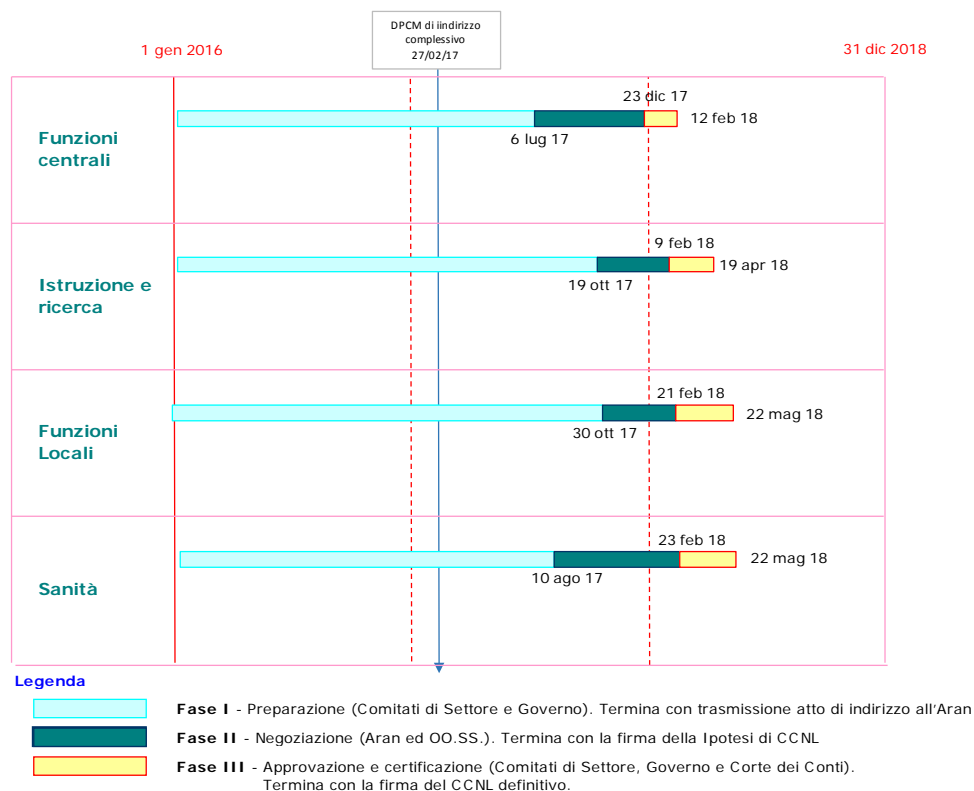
DPCM di iindirizzo complessivo 27/02/17

1 gen 2016

31 dic 2018

Funzioni centrali

23 dic 17

12 feb 18

6 lug 17

Istruzione e ricerca

9 feb 18

19 apr 18

19 ott 17

Funzioni Locali

21 feb 18

22 mag 18

30 ott 17

Sanità

23 feb 18

22 mag 18

10 ago 17

Legenda

**Fase I** - Preparazione (Comitati di Settore e Governo). Termina con trasmissione atto di indirizzo all'Aran

**Fase II** - Negoziazione (Aran ed OO.SS.). Termina con la firma della Ipotesi di CCNL

**Fase III** - Approvazione e certificazione (Comitati di Settore, Governo e Corte dei Conti). Termina con la firma del CCNL definitivo.